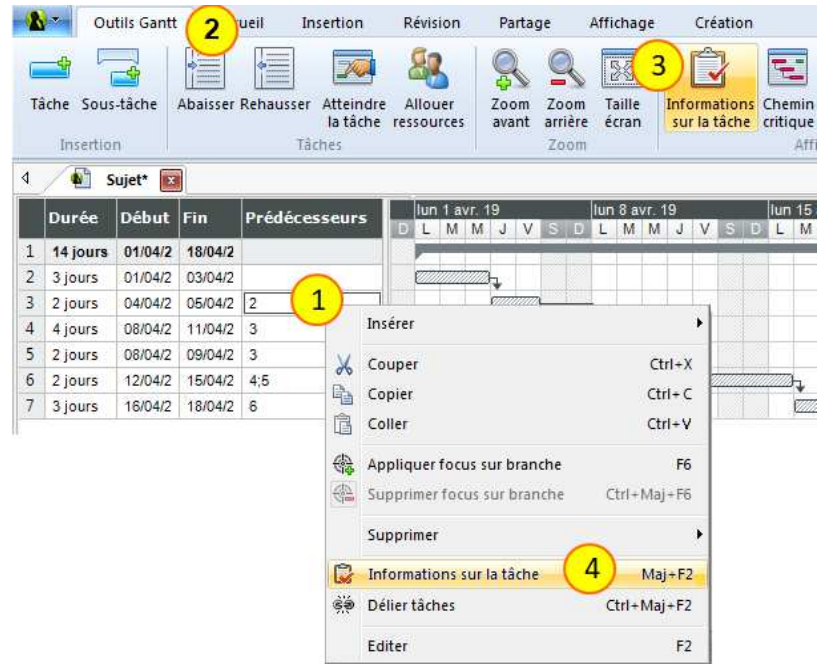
Outils Gantt 2 ueil Insertion Révision Partage Affichage Création

Tâche Sous-tâche
Insertion

Abaisser Rehausser Atteindre la tâche Allouer ressources
Tâches

Zoom avant Zoom arrière Taille écran
Zoom

3 Informations sur la tâche Chemin critique
Affi

Sujet*

| | Durée | Début | Fin | Prédécesseurs |
|---|---|---|---|---|
| 1 | 14 jours | 01/04/2 | 18/04/2 | |
| 2 | 3 jours | 01/04/2 | 03/04/2 | |
| 3 | 2 jours | 04/04/2 | 05/04/2 | 2 |
| 4 | 4 jours | 08/04/2 | 11/04/2 | 3 |
| 5 | 2 jours | 08/04/2 | 09/04/2 | 3 |
| 6 | 2 jours | 12/04/2 | 15/04/2 | 4;5 |
| 7 | 3 jours | 16/04/2 | 18/04/2 | 6 |

lun 1 avr. 19 lun 8 avr. 19 lun 15
D L M M J V S D L M M J V S D L M

1

Insérer
Couper Ctrl+X
Copier Ctrl+C
Coller Ctrl+V
Appliquer focus sur branche F6
Supprimer focus sur branche Ctrl+Maj+F6
Supprimer
Informations sur la tâche 4 Maj+F2
Délier tâches Ctrl+Maj+F2
Editer F2